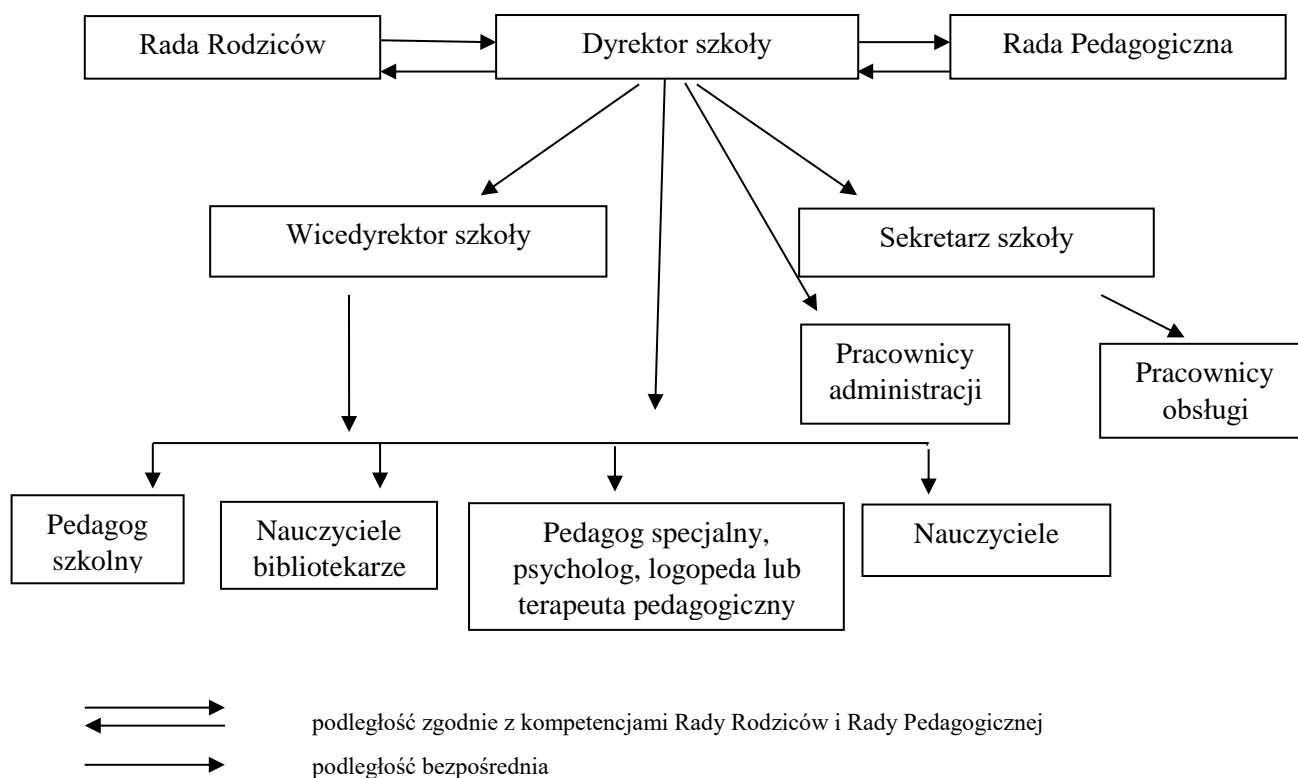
Rada Rodziców

Dyrektor szkoły

Rada Pedagogiczna

Wicedyrektor szkoły

Sekretarz szkoły

Pracownicy administracji

Pracownicy obsługi

Pedagog szkolny

Nauczyciele bibliotekarze

Pedagog specjalny, psycholog, logopeda lub terapeuta pedagogiczny

Nauczyciele

podległość zgodnie z kompetencjami Rady Rodziców i Rady Pedagogicznej

podległość bezpośrednia